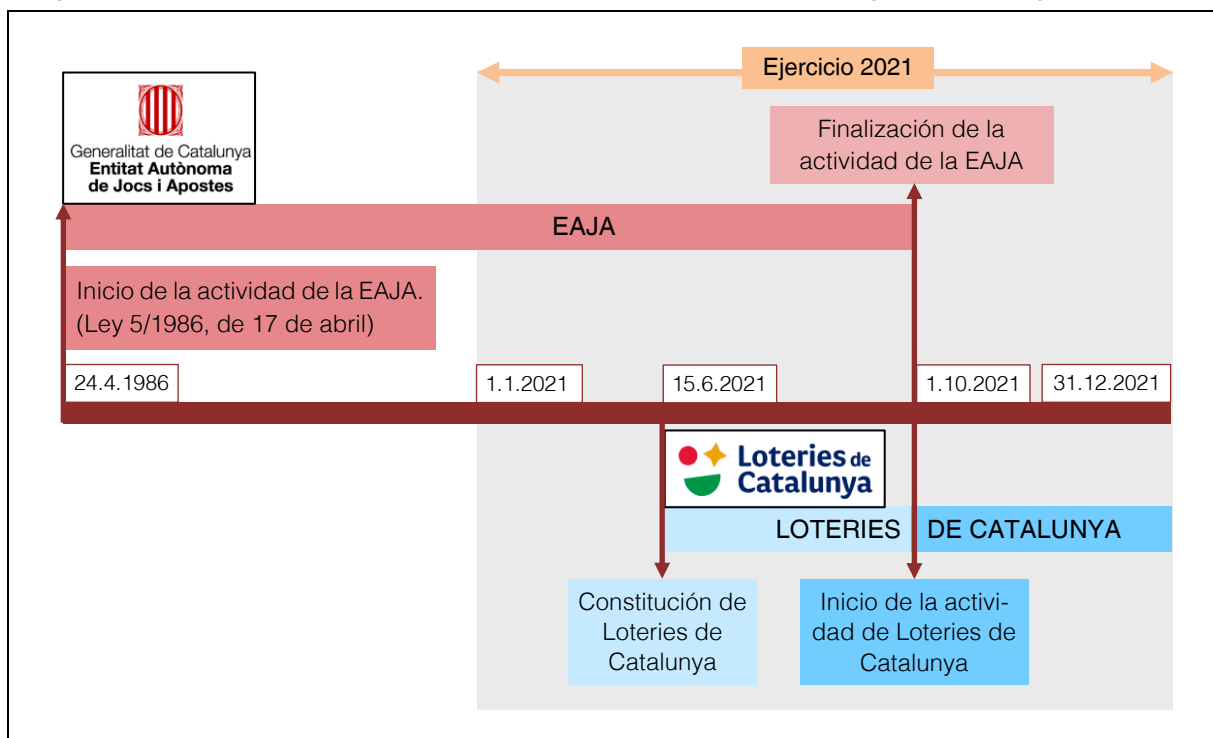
Ejercicio 2021

Generalitat de Catalunya
Entitat Autònoma de Jocs i Apostes

Finalización de la actividad de la EAJA

EAJA

Inicio de la actividad de la EAJA. (Ley 5/1986, de 17 de abril)

24.4.1986

1.1.2021

15.6.2021

1.10.2021

31.12.2021

Loteries de Catalunya

LOTERIES DE CATALUNYA

Constitución de Loteries de Catalunya

Inicio de la actividad de Loteries de Catalunya